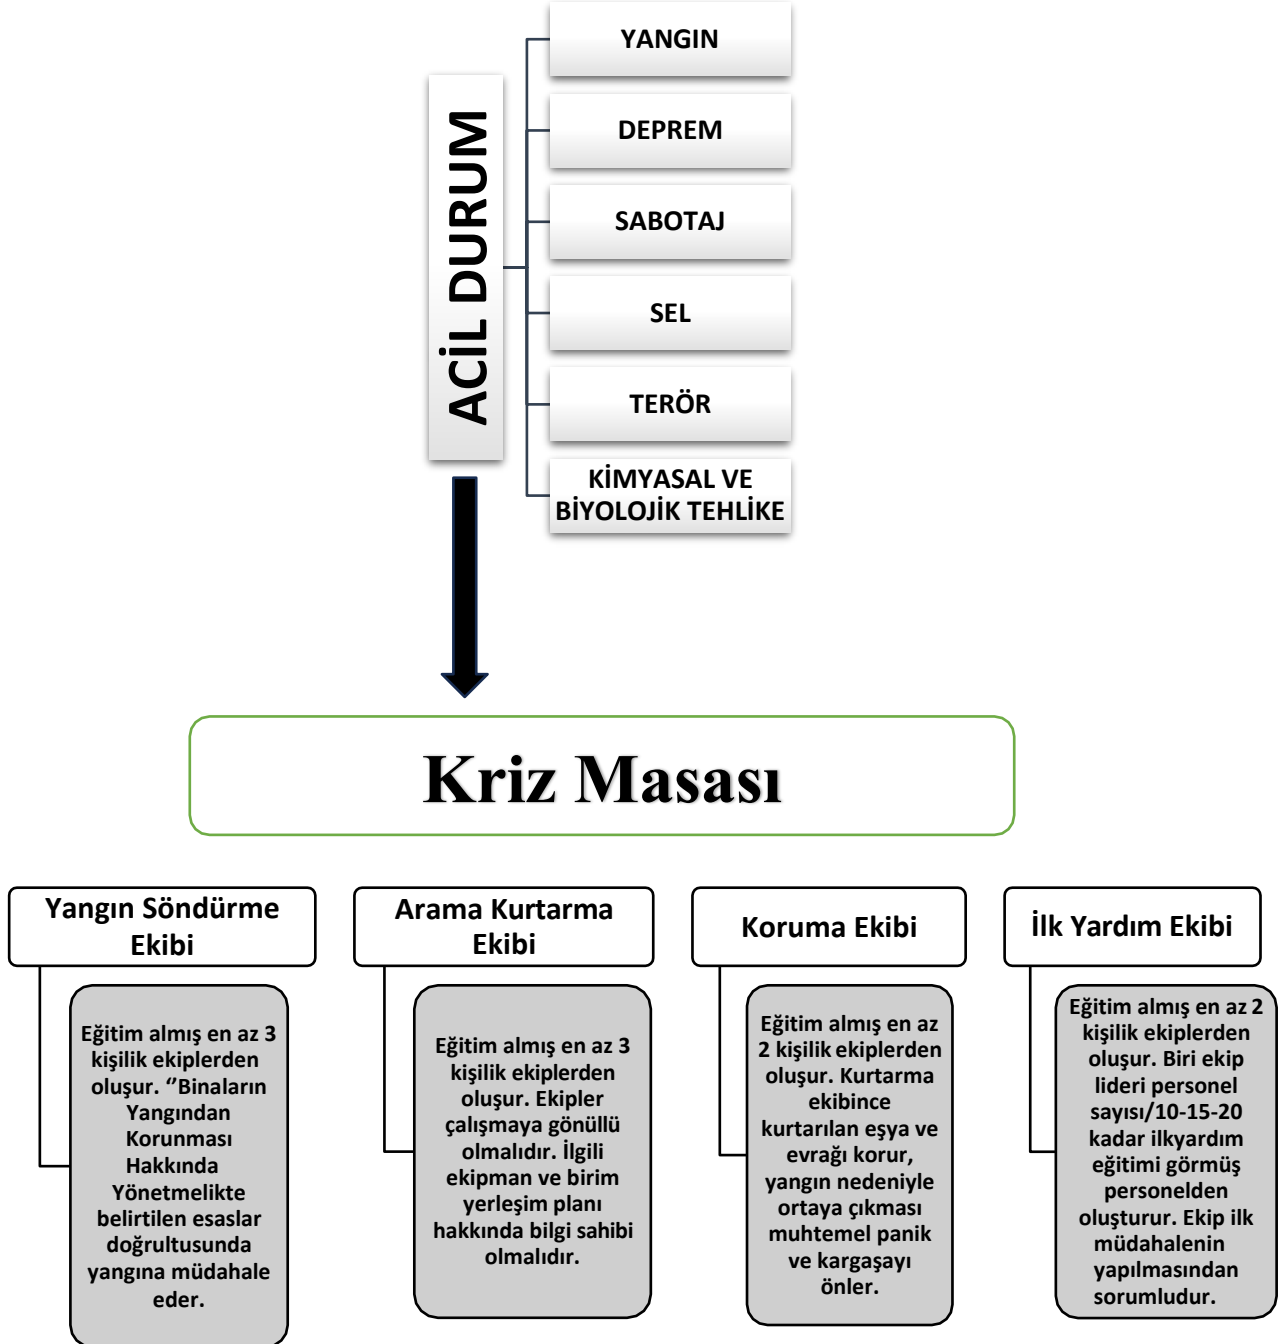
ACİL DURUM

YANGIN

DEPREM

SABOTAJ

SEL

TERÖR

KİMYASAL VE BİYOLOJİK TEHLİKE

Kriz Masası

Yangın Söndürme Ekibi

Eğitim almış en az 3 kişilik ekiplerden oluşur. "Binaların Yangından Korunması Hakkında Yönetmelikte belirtilen esaslar doğrultusunda yangına müdahale eder.

Arama Kurtarma Ekibi

Eğitim almış en az 3 kişilik ekiplerden oluşur. Ekipler çalışmaya gönüllü olmalıdır. İlgili ekipman ve birim yerleşim planı hakkında bilgi sahibi olmalıdır.

Koruma Ekibi

Eğitim almış en az 2 kişilik ekiplerden oluşur. Kurtarma ekibince kurtarılan eşya ve evrağı korur, yangın nedeniyle ortaya çıkması muhtemel panik ve kargaşayı önler.

İlk Yardım Ekibi

Eğitim almış en az 2 kişilik ekiplerden oluşur. Biri ekip lideri personel sayısı/10-15-20 kadar ilkyardım eğitimi görmüş personelden oluşturur. Ekip ilk müdahalenin yapılmasından sorumludur.